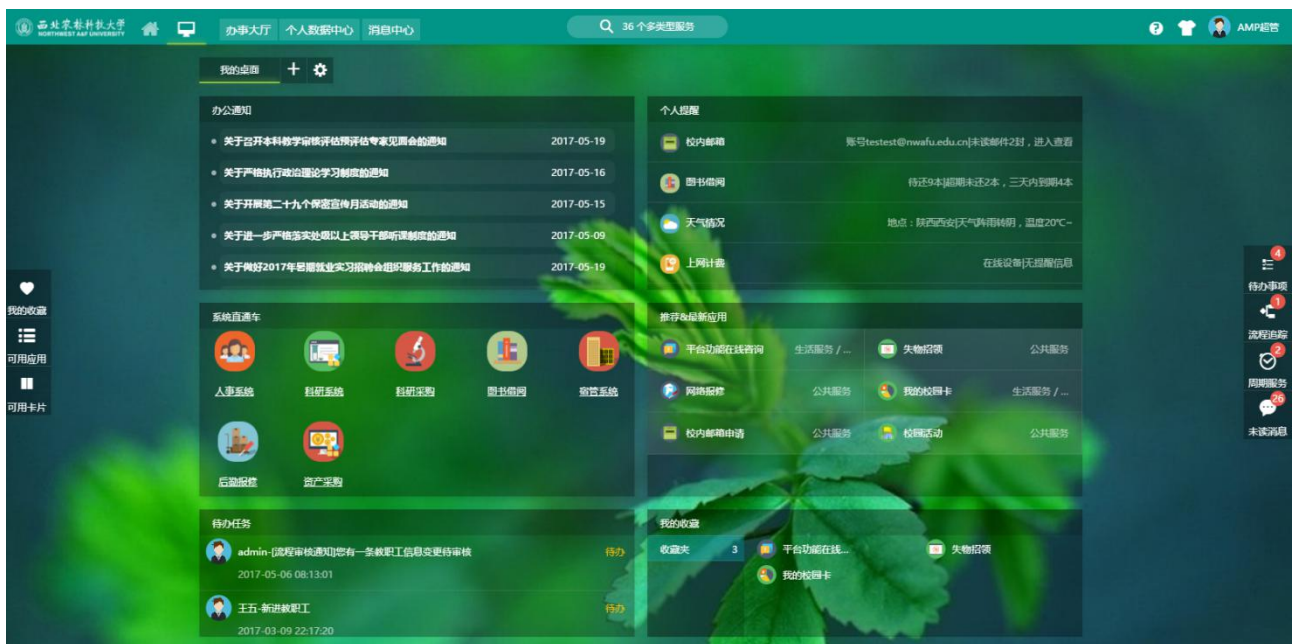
西北农林科技大学 NORTHWEST A&F UNIVERSITY

办事大厅 个人数据中心 消息中心

36 个多类型服务

AMP超管

我的桌面 +

办公通知

• 关于召开本科教学审核评估预评估专家见面会的通知 2017-05-19
• 关于严格执行政治理论学习制度的通知 2017-05-16
• 关于开展第二十九个保密宣传月活动的通知 2017-05-15
• 关于进一步严格落实处级以上领导干部听课制度的通知 2017-05-09
• 关于做好2017年暑期就业实习招聘会组织服务工作的通知 2017-05-19

个人提醒

校内邮箱 账号testest@nwafu.edu.cn|未读邮件2封，进入查看
图书借阅 待还9本|超期未还2本，三天内到期4本
天气情况 地点：陕西西安|天气阵雨转阴，温度20℃~
上网计费 在线设备|无提醒信息

我的收藏
可用应用
可用卡片

系统直通车

人事系统 科研系统 科研采购 图书借阅 宿管系统
后勤报修 资产采购

推荐&最新应用

平台功能在线咨询 生活服务 / ... 失物招领 公共服务
网络报修 公共服务 我的校园卡 生活服务 / ...
校内邮箱申请 公共服务 校园活动 公共服务

4 待办事项
1 流程追踪
2 周期服务
26 未读消息

待办任务

admin-[流程审核通知]您有一条教职工信息变更待审核 待办
2017-05-06 08:13:01
王五-新进教职工 待办
2017-03-09 22:17:20

我的收藏

收藏夹 3 平台功能在线... 失物招领
我的校园卡